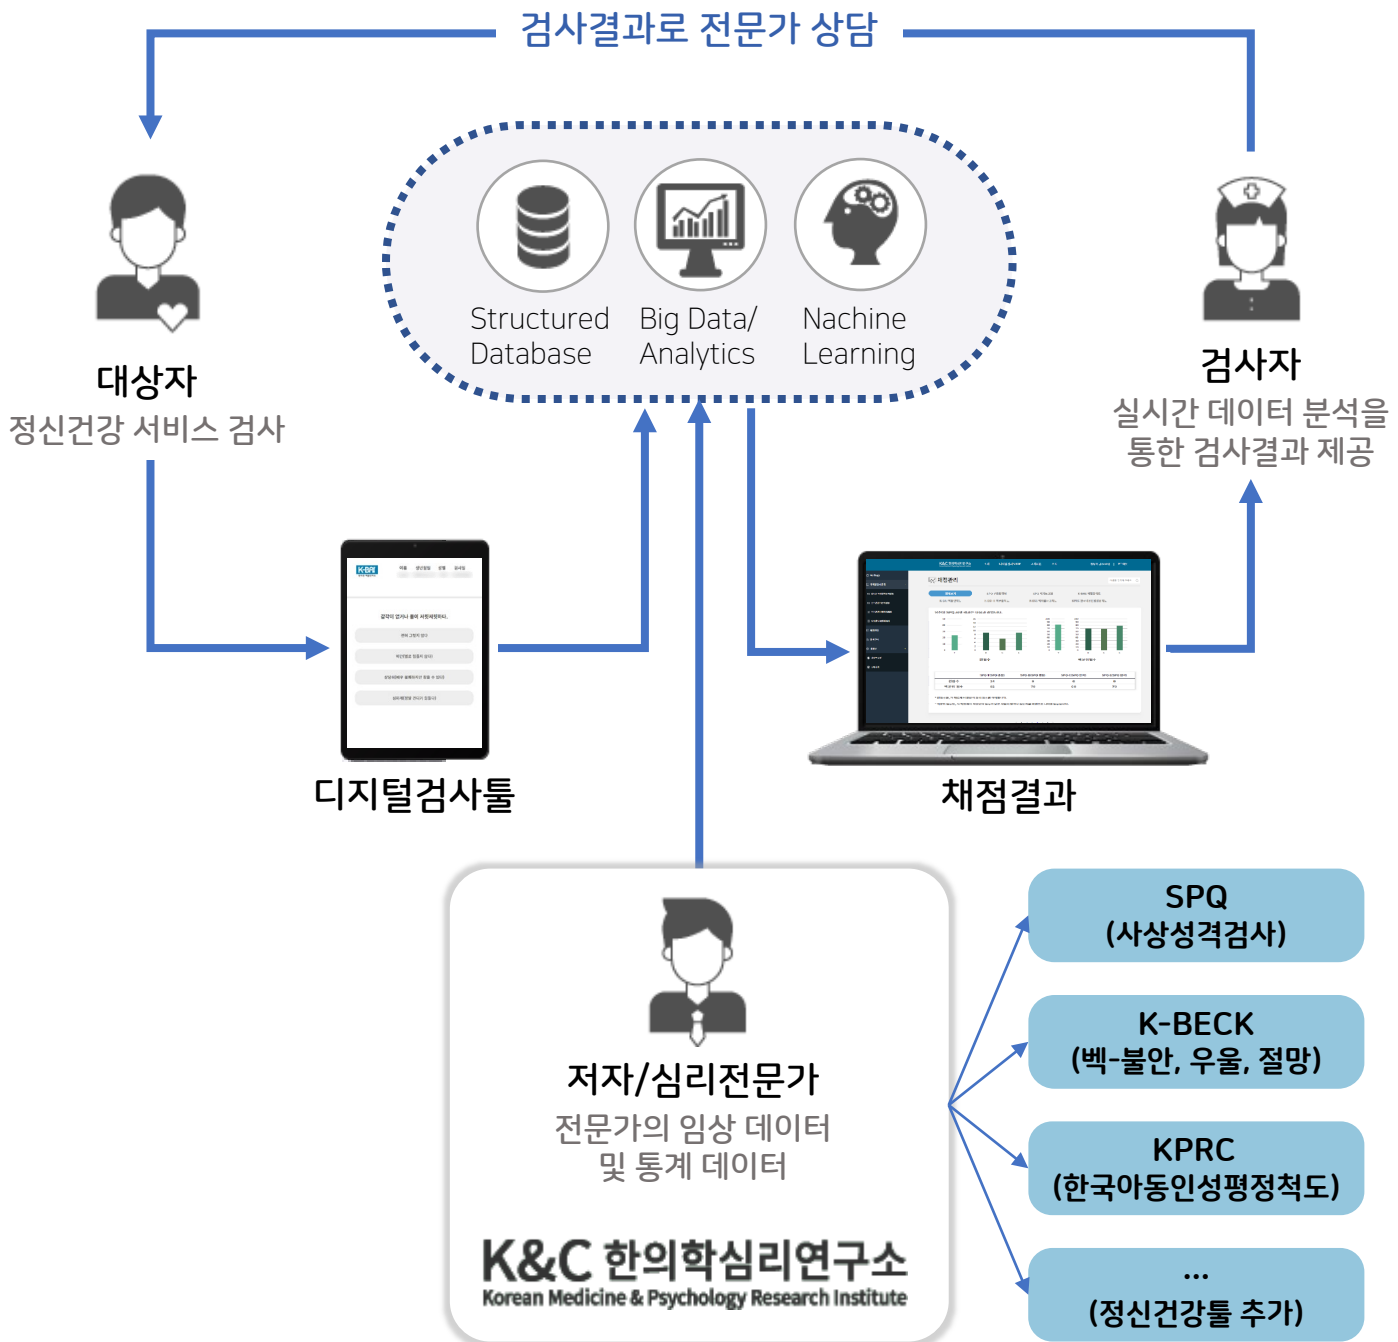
검사결과로 전문가 상담

Structured Database

Big Data/ Analytics

Nachine Learning

대상자
정신건강 서비스 검사

검사자
실시간 데이터 분석을 통한 검사결과 제공

디지털검사툴

채점결과

저자/심리전문가
전문가의 임상 데이터 및 통계 데이터

K&C 한의학심리연구소
Korean Medicine & Psychology Research Institute

SPQ
(사상성격검사)

K-BECK
(벡-불안, 우울, 절망)

KPRC
(한국아동인성평정척도)

...
(정신건강툴 추가)